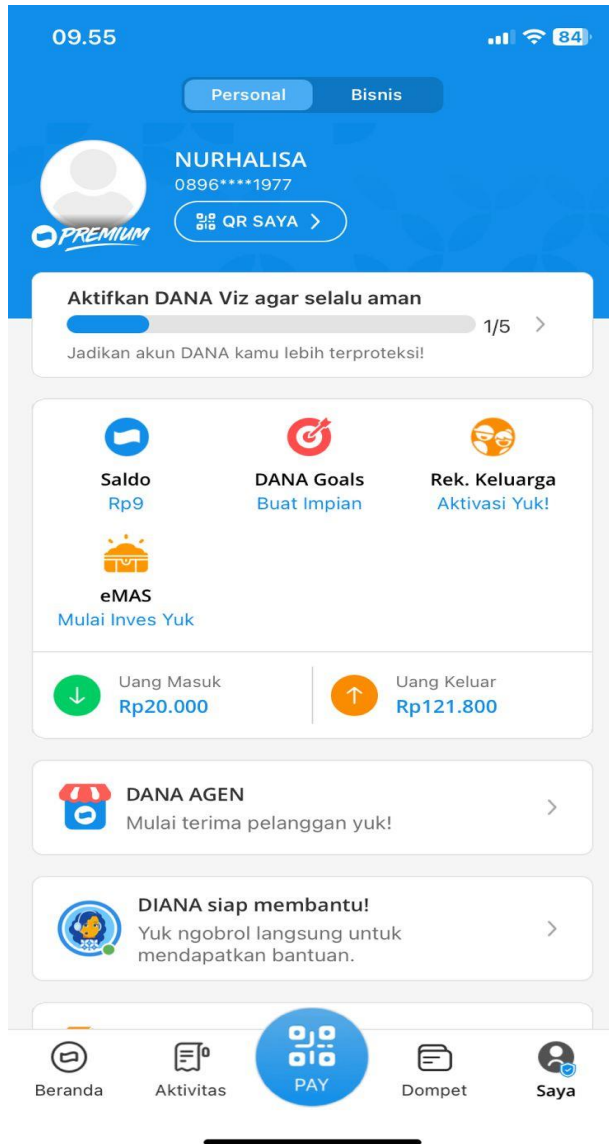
09.55

84

Personal Bisnis

NURHALISA
0896****1977
QR SAYA >

PREMIUM

Aktifkan DANA Viz agar selalu aman
1/5 >
Jadikan akun DANA kamu lebih terproteksi!

Saldo
Rp9

DANA Goals
Buat Impian

Rek. Keluarga
Aktivasi Yuk!

eMAS
Mulai Inves Yuk

Uang Masuk
Rp20.000

Uang Keluar
Rp121.800

DANA AGEN
Mulai terima pelanggan yuk!
>

DIANA siap membantu!
Yuk ngobrol langsung untuk mendapatkan bantuan.
>

Beranda
Aktivitas
PAY
Dompet
Saya